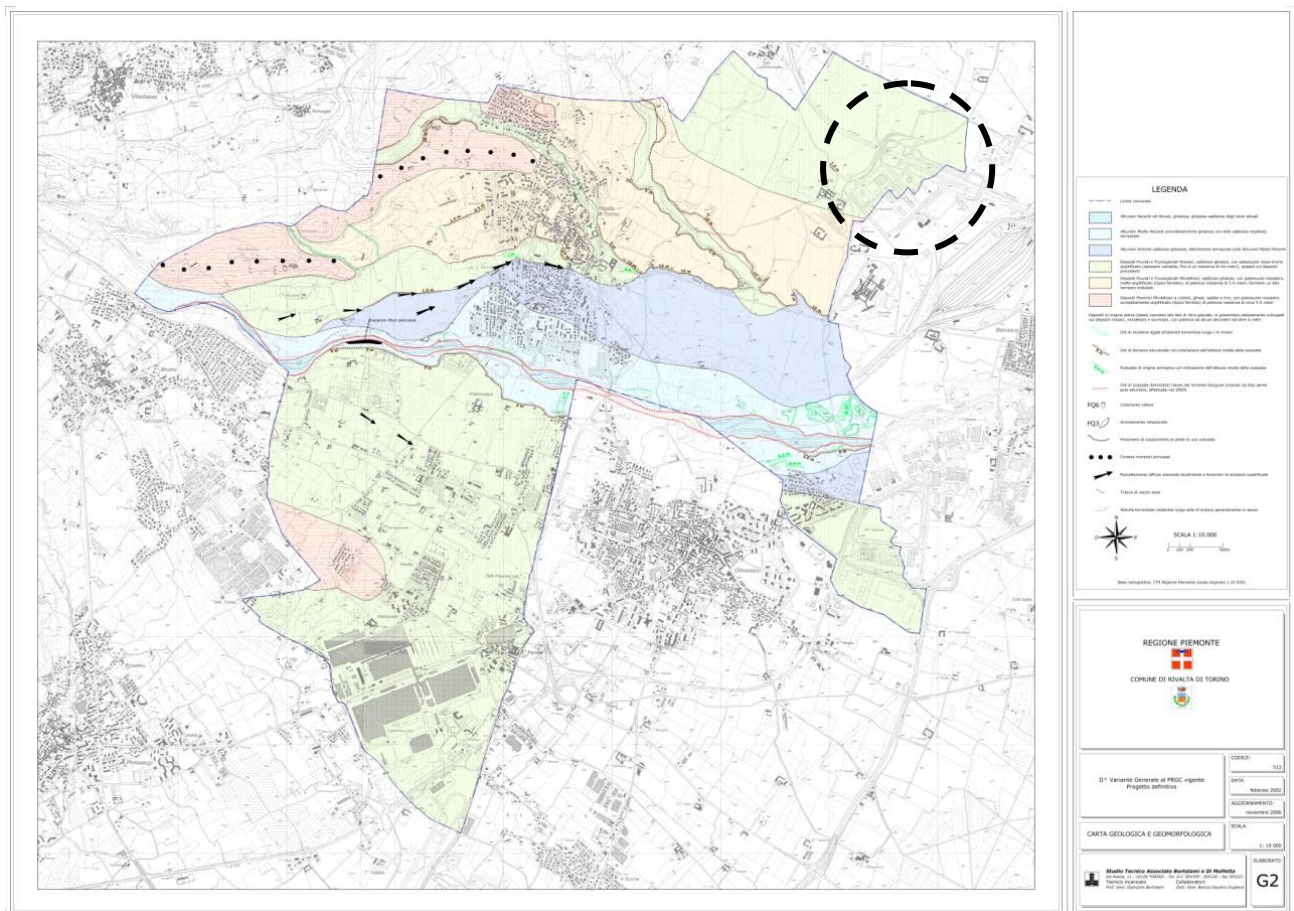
LEGENDA

Limite comunale

Alluvioni Recenti ed Attuali, ghiaiose, ghiaioso-sabbiose degli alvei attuali

Alluvioni Medio-Recenti prevalentemente ghiaiose con lenti sabbioso-argillose, terrazzate

Alluvioni Antiche sabbioso-ghiaiose, debolmente terrazzate sulle Alluvioni Medio-Recenti

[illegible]

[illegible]

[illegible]

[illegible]

FQ6

FQ3

SCALA 1:10.000

REGIONE PIEMONTE

COMUNE DI RIVALTA DI TORINO

II° Variante Generale al PRGC vigente
Progetto definitivo

CODICE:
512

DATA:
febbraio 2002

AGGIORNAMENTO:
novembre 2006

CARTA GEOLOGICA E GEOMORFOLOGICA

SCALA:
1: 10 000

Studio Tecnico Associato Bortolami e Di Molfetta
Tecnico incaricato
Collaboratori:

ELABORATO
G2